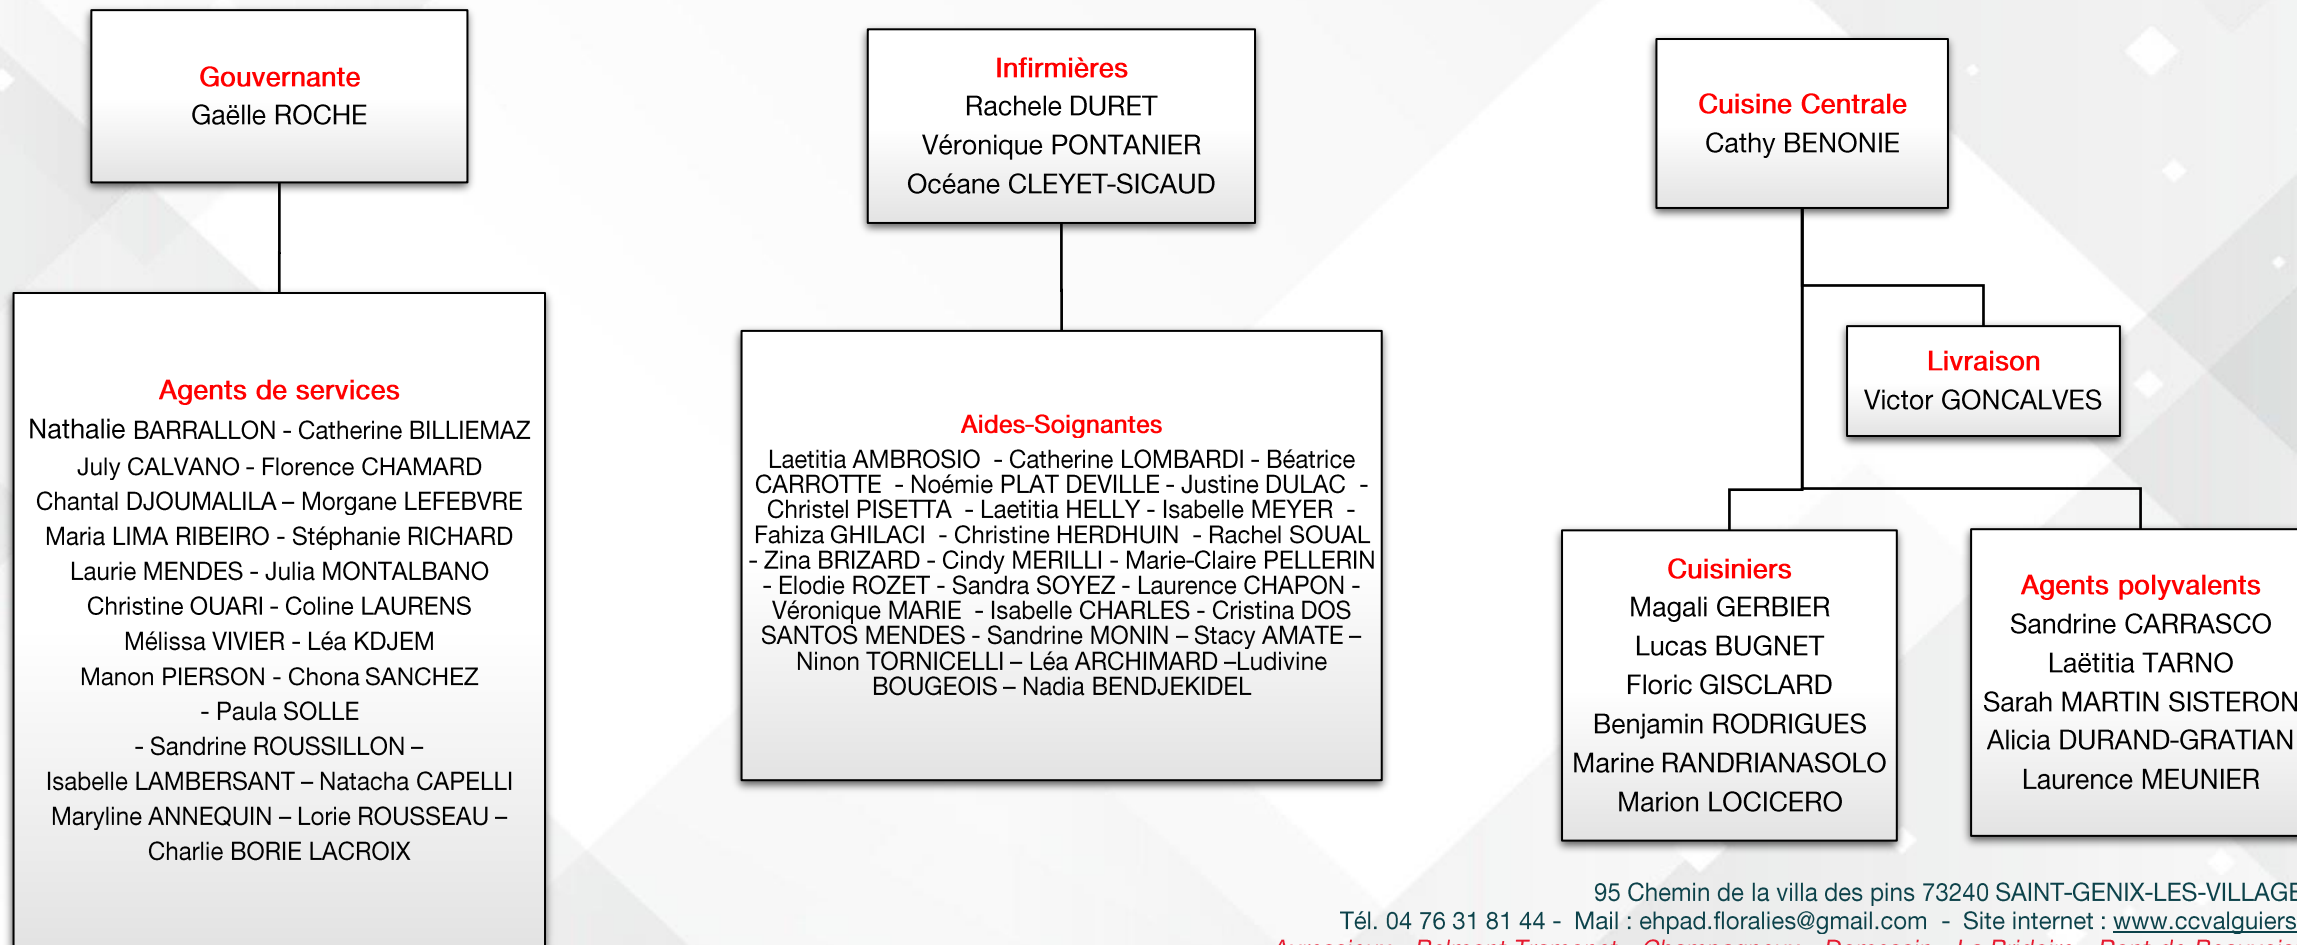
Gouvernante
Gaëlle ROCHE

Agents de services
Nathalie BARRALLON - Catherine BILLIEMAZ
July CALVANO - Florence CHAMARD
Chantal DJOUMALILA – Morgane LEFEBVRE
Maria LIMA RIBEIRO - Stéphanie RICHARD
Laurie MENDES - Julia MONTALBANO
Christine OUARI - Coline LAURENS
Mélissa VIVIER - Léa KDJEM
Manon PIERSON - Chona SANCHEZ
- Paula SOLLE
- Sandrine ROUSSILLON –
Isabelle LAMBERSANT – Natacha CAPELLI
Maryline ANNEQUIN – Lorie ROUSSEAU –
Charlie BORIE LACROIX

Infirmières
Rachele DURET
Véronique PONTANIER
Océane CLEYET-SICAUD

Aides-Soignantes
Laetitia AMBROSIO - Catherine LOMBARDI - Béatrice CARROTTE - Noémie PLAT DEVILLE - Justine DULAC - Christel PISETTA - Laetitia HELLY - Isabelle MEYER - Fahiza GHILACI - Christine HERDHUIN - Rachel SOUAL - Zina BRIZARD - Cindy MERILLI - Marie-Claire PELLERIN - Elodie ROZET - Sandra SOYEZ - Laurence CHAPON - Véronique MARIE - Isabelle CHARLES - Cristina DOS SANTOS MENDES - Sandrine MONIN – Stacy AMATE – Ninon TORNICELLI – Léa ARCHIMARD –Ludivine BOUGEOIS – Nadia BENDJEKIDEL

Cuisine Centrale
Cathy BENONIE

Livraison
Victor GONCALVES

Cuisiniers
Magali GERBIER
Lucas BUGNET
Floric GISCLARD
Benjamin RODRIGUES
Marine RANDRIANASOLO
Marion LOCICERO

Agents polyvalents
Sandrine CARRASCO
Laëtitia TARNO
Sarah MARTIN SISTERON
Alicia DURAND-GRATIAN
Laurence MEUNIER

95 Chemin de la villa des pins 73240 SAINT-GENIX-LES-VILLAGE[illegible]
Tél. 04 76 31 81 44 - Mail : ehpad.floralies@gmail.com - Site internet : www.ccvalguiers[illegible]
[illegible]